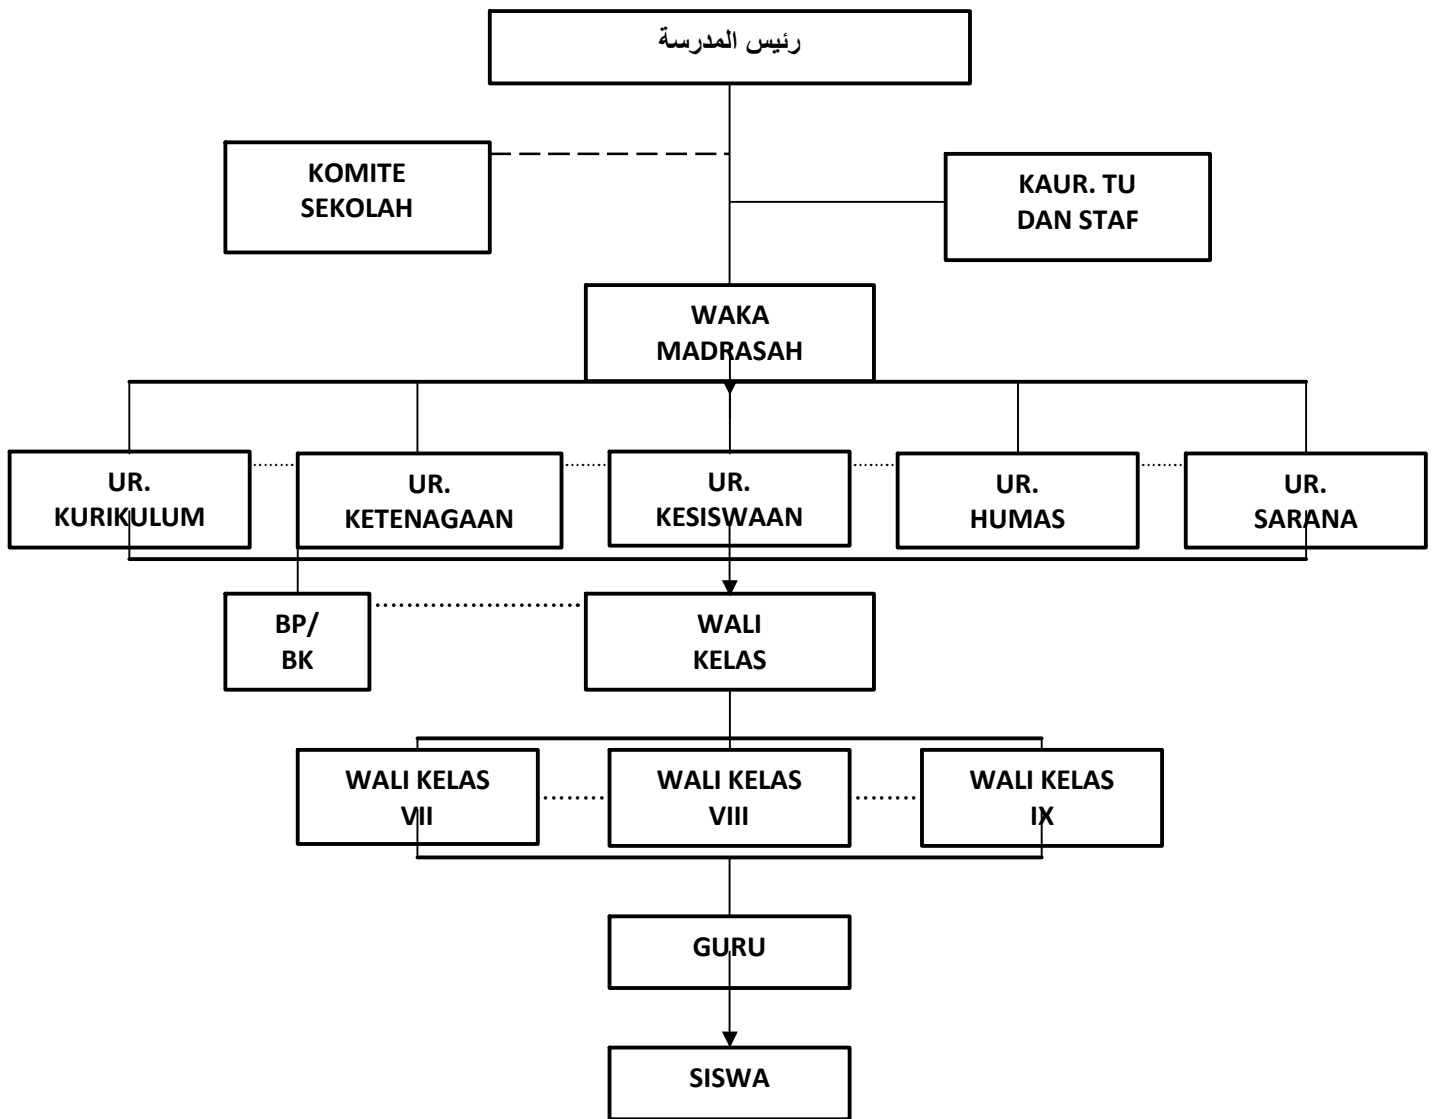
رئيس المدرسة

KOMITE SEKOLAH

KAUR. TU DAN STAF

WAKA MADRASAH

UR. KURIKULUM

UR. KETENAGAAN

UR. KESISWAAN

UR. HUMAS

UR. SARANA

BP/ BK

WALI KELAS

WALI KELAS VII

WALI KELAS VIII

WALI KELAS IX

GURU

SISWA